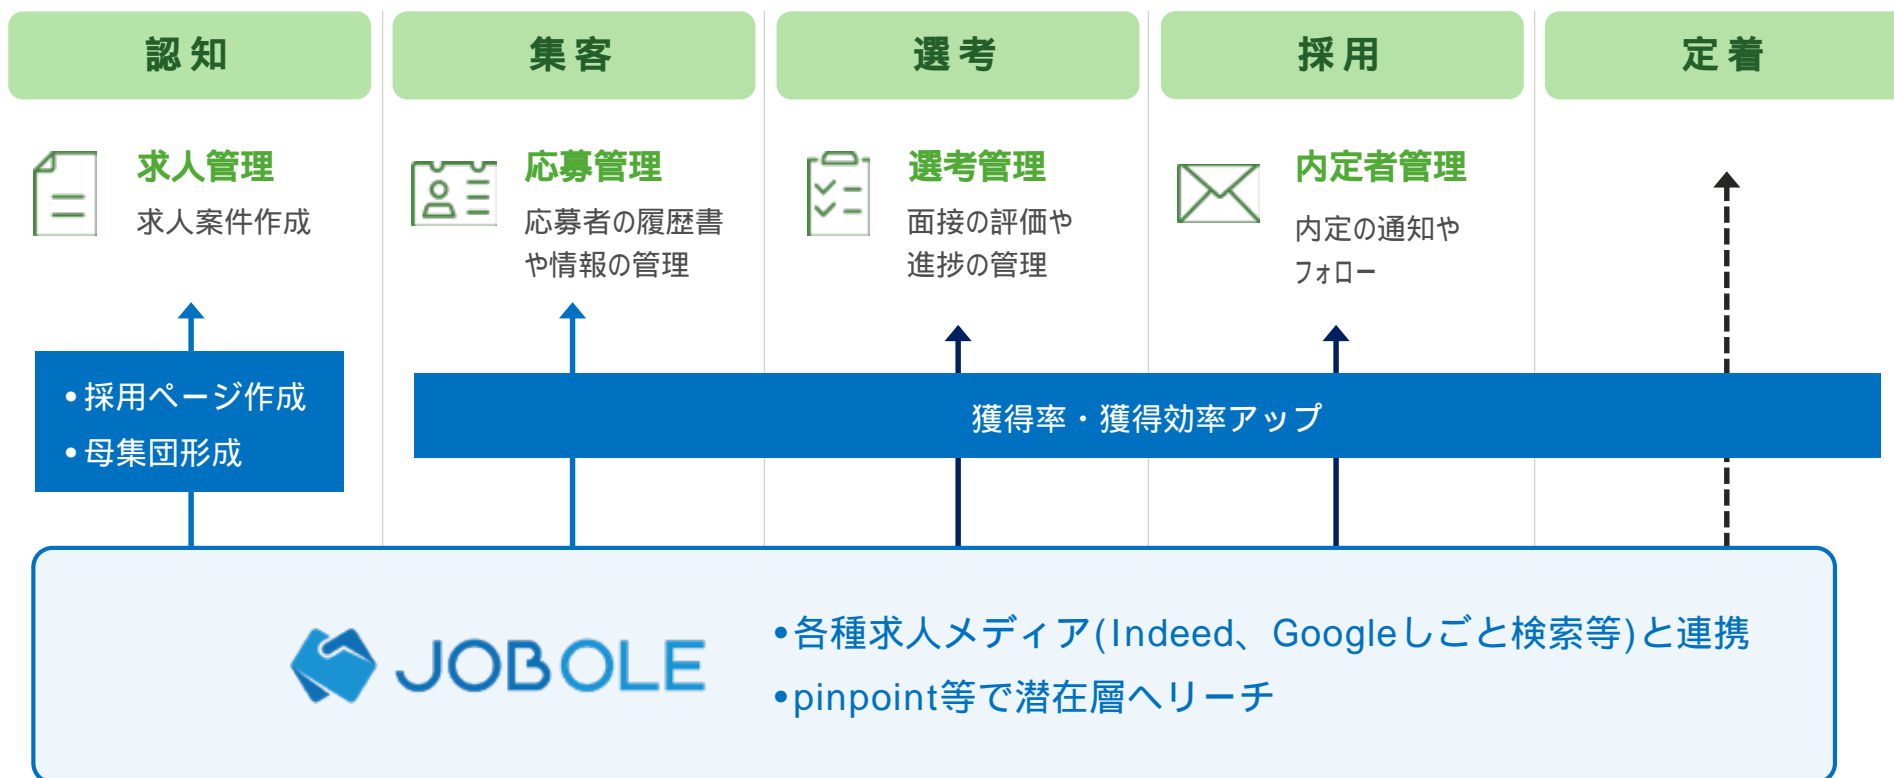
認知

集客

選考

採用

定着

求人管理

求人案件作成

応募管理

応募者の履歴書や情報の管理

選考管理

面接の評価や進捗の管理

内定者管理

内定の通知やフォロー

•採用ページ作成
•母集団形成

獲得率・獲得効率アップ

JOBOLE

•各種求人メディア(Indeed、Googleしごと検索等)と連携
•pinpoint等で潜在層へリーチ